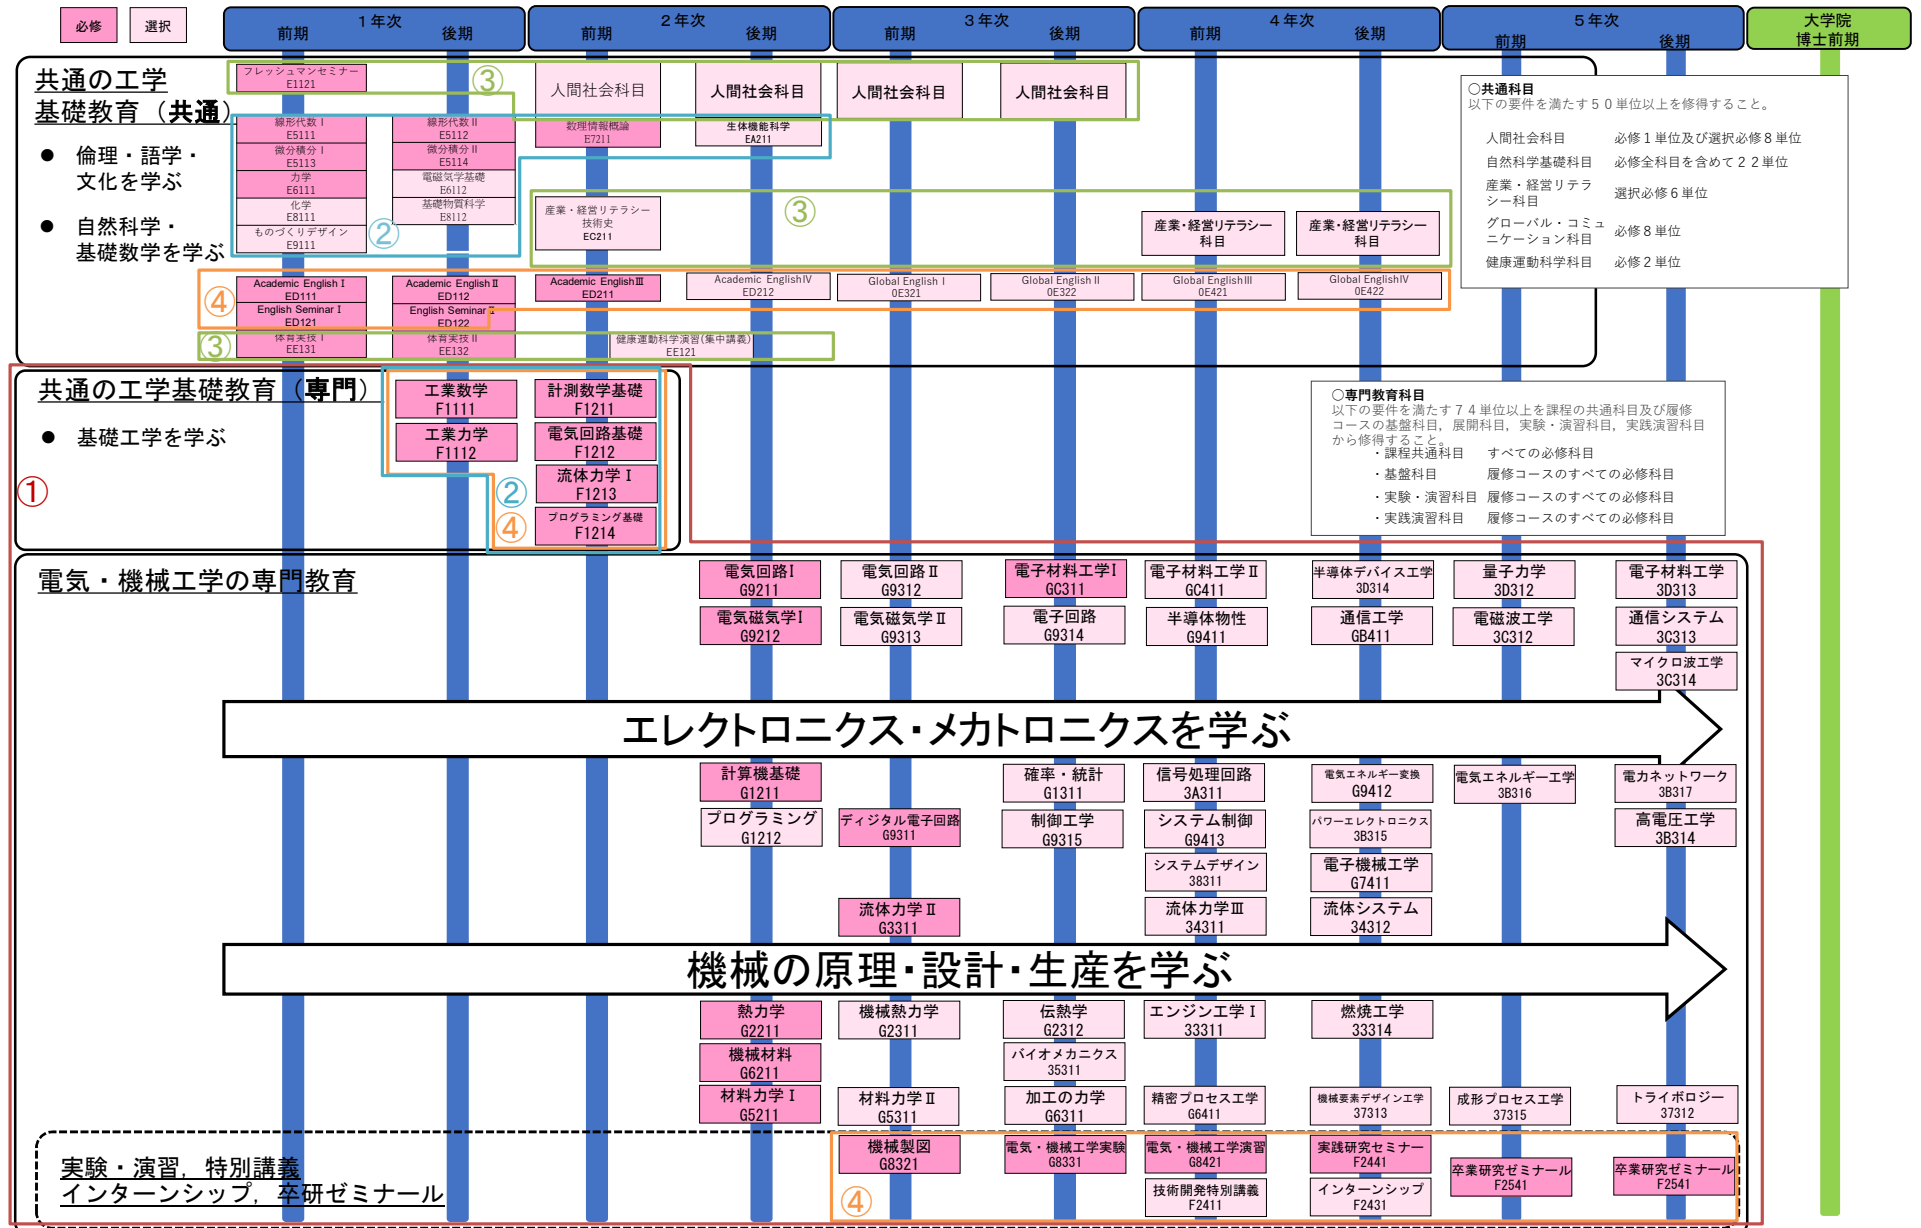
必修　選択

1年次 前期 後期　2年次 前期 後期　3年次 前期 後期　4年次 前期 後期　5年次 前期 後期　大学院 博士前期

共通の工学基礎教育（共通）
● 倫理・語学・文化を学ぶ
● 自然科学・基礎数学を学ぶ

フレッシュマンセミナー E1121　③
線形代数Ⅰ E5111　微分積分Ⅰ E5113　力学 E6111　化学 E8111　ものづくりデザイン E9111　②
線形代数Ⅱ E5112　微分積分Ⅱ E5114　電磁気学基礎 E6112　基礎物質科学 E8112
人間社会科目　人間社会科目　人間社会科目　人間社会科目
数理情報概論 E7211　生体機能科学 EA211
産業・経営リテラシー技術史 EC211　③　産業・経営リテラシー科目　産業・経営リテラシー科目
④ Academic English Ⅰ ED111　English Seminar Ⅰ ED121　Academic English Ⅱ ED112　English Seminar Ⅱ ED122　Academic EnglishⅢ ED211　Academic EnglishⅣ ED212　Global English Ⅰ 0E321　Global English Ⅱ 0E322　Global EnglishⅢ 0E421　Global EnglishⅣ 0E422
③ 体育実技Ⅰ EE131　体育実技Ⅱ EE132　健康運動科学演習(集中講義) EE121

○共通科目
以下の要件を満たす５０単位以上を修得すること。
人間社会科目　必修１単位及び選択必修８単位
自然科学基礎科目　必修全科目を含めて２２単位
産業・経営リテラシー科目　選択必修６単位
グローバル・コミュニケーション科目　必修８単位
健康運動科学科目　必修２単位

共通の工学基礎教育（専門）
● 基礎工学を学ぶ
①
工業数学 F1111　工業力学 F1112　計測数学基礎 F1211　電気回路基礎 F1212　流体力学Ⅰ F1213　プログラミング基礎 F1214　②　④

○専門教育科目
以下の要件を満たす７４単位以上を課程の共通科目及び履修コースの基盤科目，展開科目，実験・演習科目，実践演習科目から修得すること。
・課程共通科目　すべての必修科目
・基盤科目　履修コースのすべての必修科目
・実験・演習科目　履修コースのすべての必修科目
・実践演習科目　履修コースのすべての必修科目

電気・機械工学の専門教育
電気回路Ⅰ G9211　電気磁気学Ⅰ G9212　電気回路Ⅱ G9312　電気磁気学Ⅱ G9313　電子材料工学Ⅰ GC311　電子回路 G9314　電子材料工学Ⅱ GC411　半導体物性 G9411　半導体デバイス工学 3D314　通信工学 GB411　量子力学 3D312　電磁波工学 3C312　電子材料工学 3D313　通信システム 3C313　マイクロ波工学 3C314

エレクトロニクス・メカトロニクスを学ぶ

計算機基礎 G1211　プログラミング G1212　ディジタル電子回路 G9311　流体力学Ⅱ G3311　確率・統計 G1311　制御工学 G9315　信号処理回路 3A311　システム制御 G9413　システムデザイン 38311　流体力学Ⅲ 34311　電気エネルギー変換 G9412　パワーエレクトロニクス 3B315　電子機械工学 G7411　流体システム 34312　電気エネルギー工学 3B316　電力ネットワーク 3B317　高電圧工学 3B314

機械の原理・設計・生産を学ぶ

熱力学 G2211　機械材料 G6211　材料力学Ⅰ G5211　機械熱力学 G2311　材料力学Ⅱ G5311　伝熱学 G2312　バイオメカニクス 35311　加工の力学 G6311　エンジン工学Ⅰ 33311　精密プロセス工学 G6411　燃焼工学 33314　機械要素デザイン工学 37313　成形プロセス工学 37315　トライボロジー 37312

実験・演習，特別講義
インターンシップ，卒研ゼミナール
④ 機械製図 G8321　電気・機械工学実験 G8331　電気・機械工学演習 G8421　技術開発特別講義 F2411　実践研究セミナー F2441　インターンシップ F2431　卒業研究ゼミナール F2541　卒業研究ゼミナール F2541